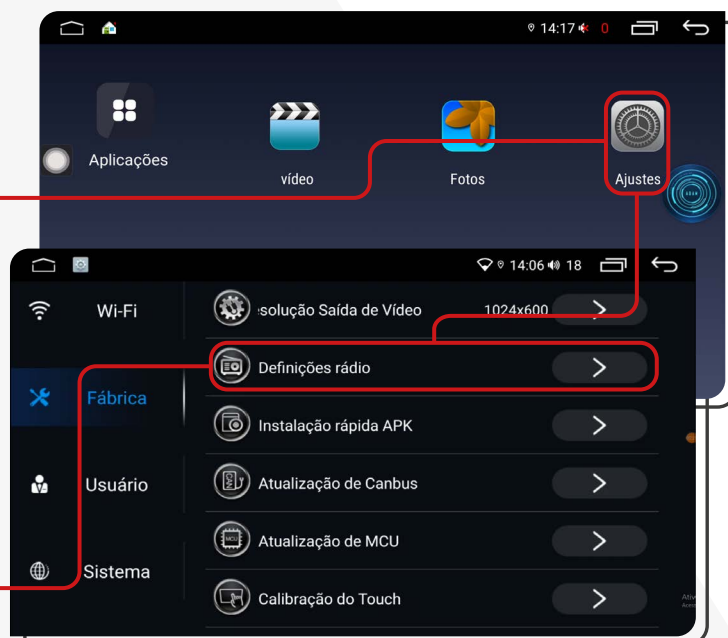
14:17 0

Aplicações

vídeo

Fotos

Ajustes

14:06 18

Wi-Fi

Fábrica

Usuário

Sistema

solução Saída de Vídeo 1024x600

Definições rádio

Instalação rápida APK

Atualização de Canbus

Atualização de MCU

Calibração do Touch